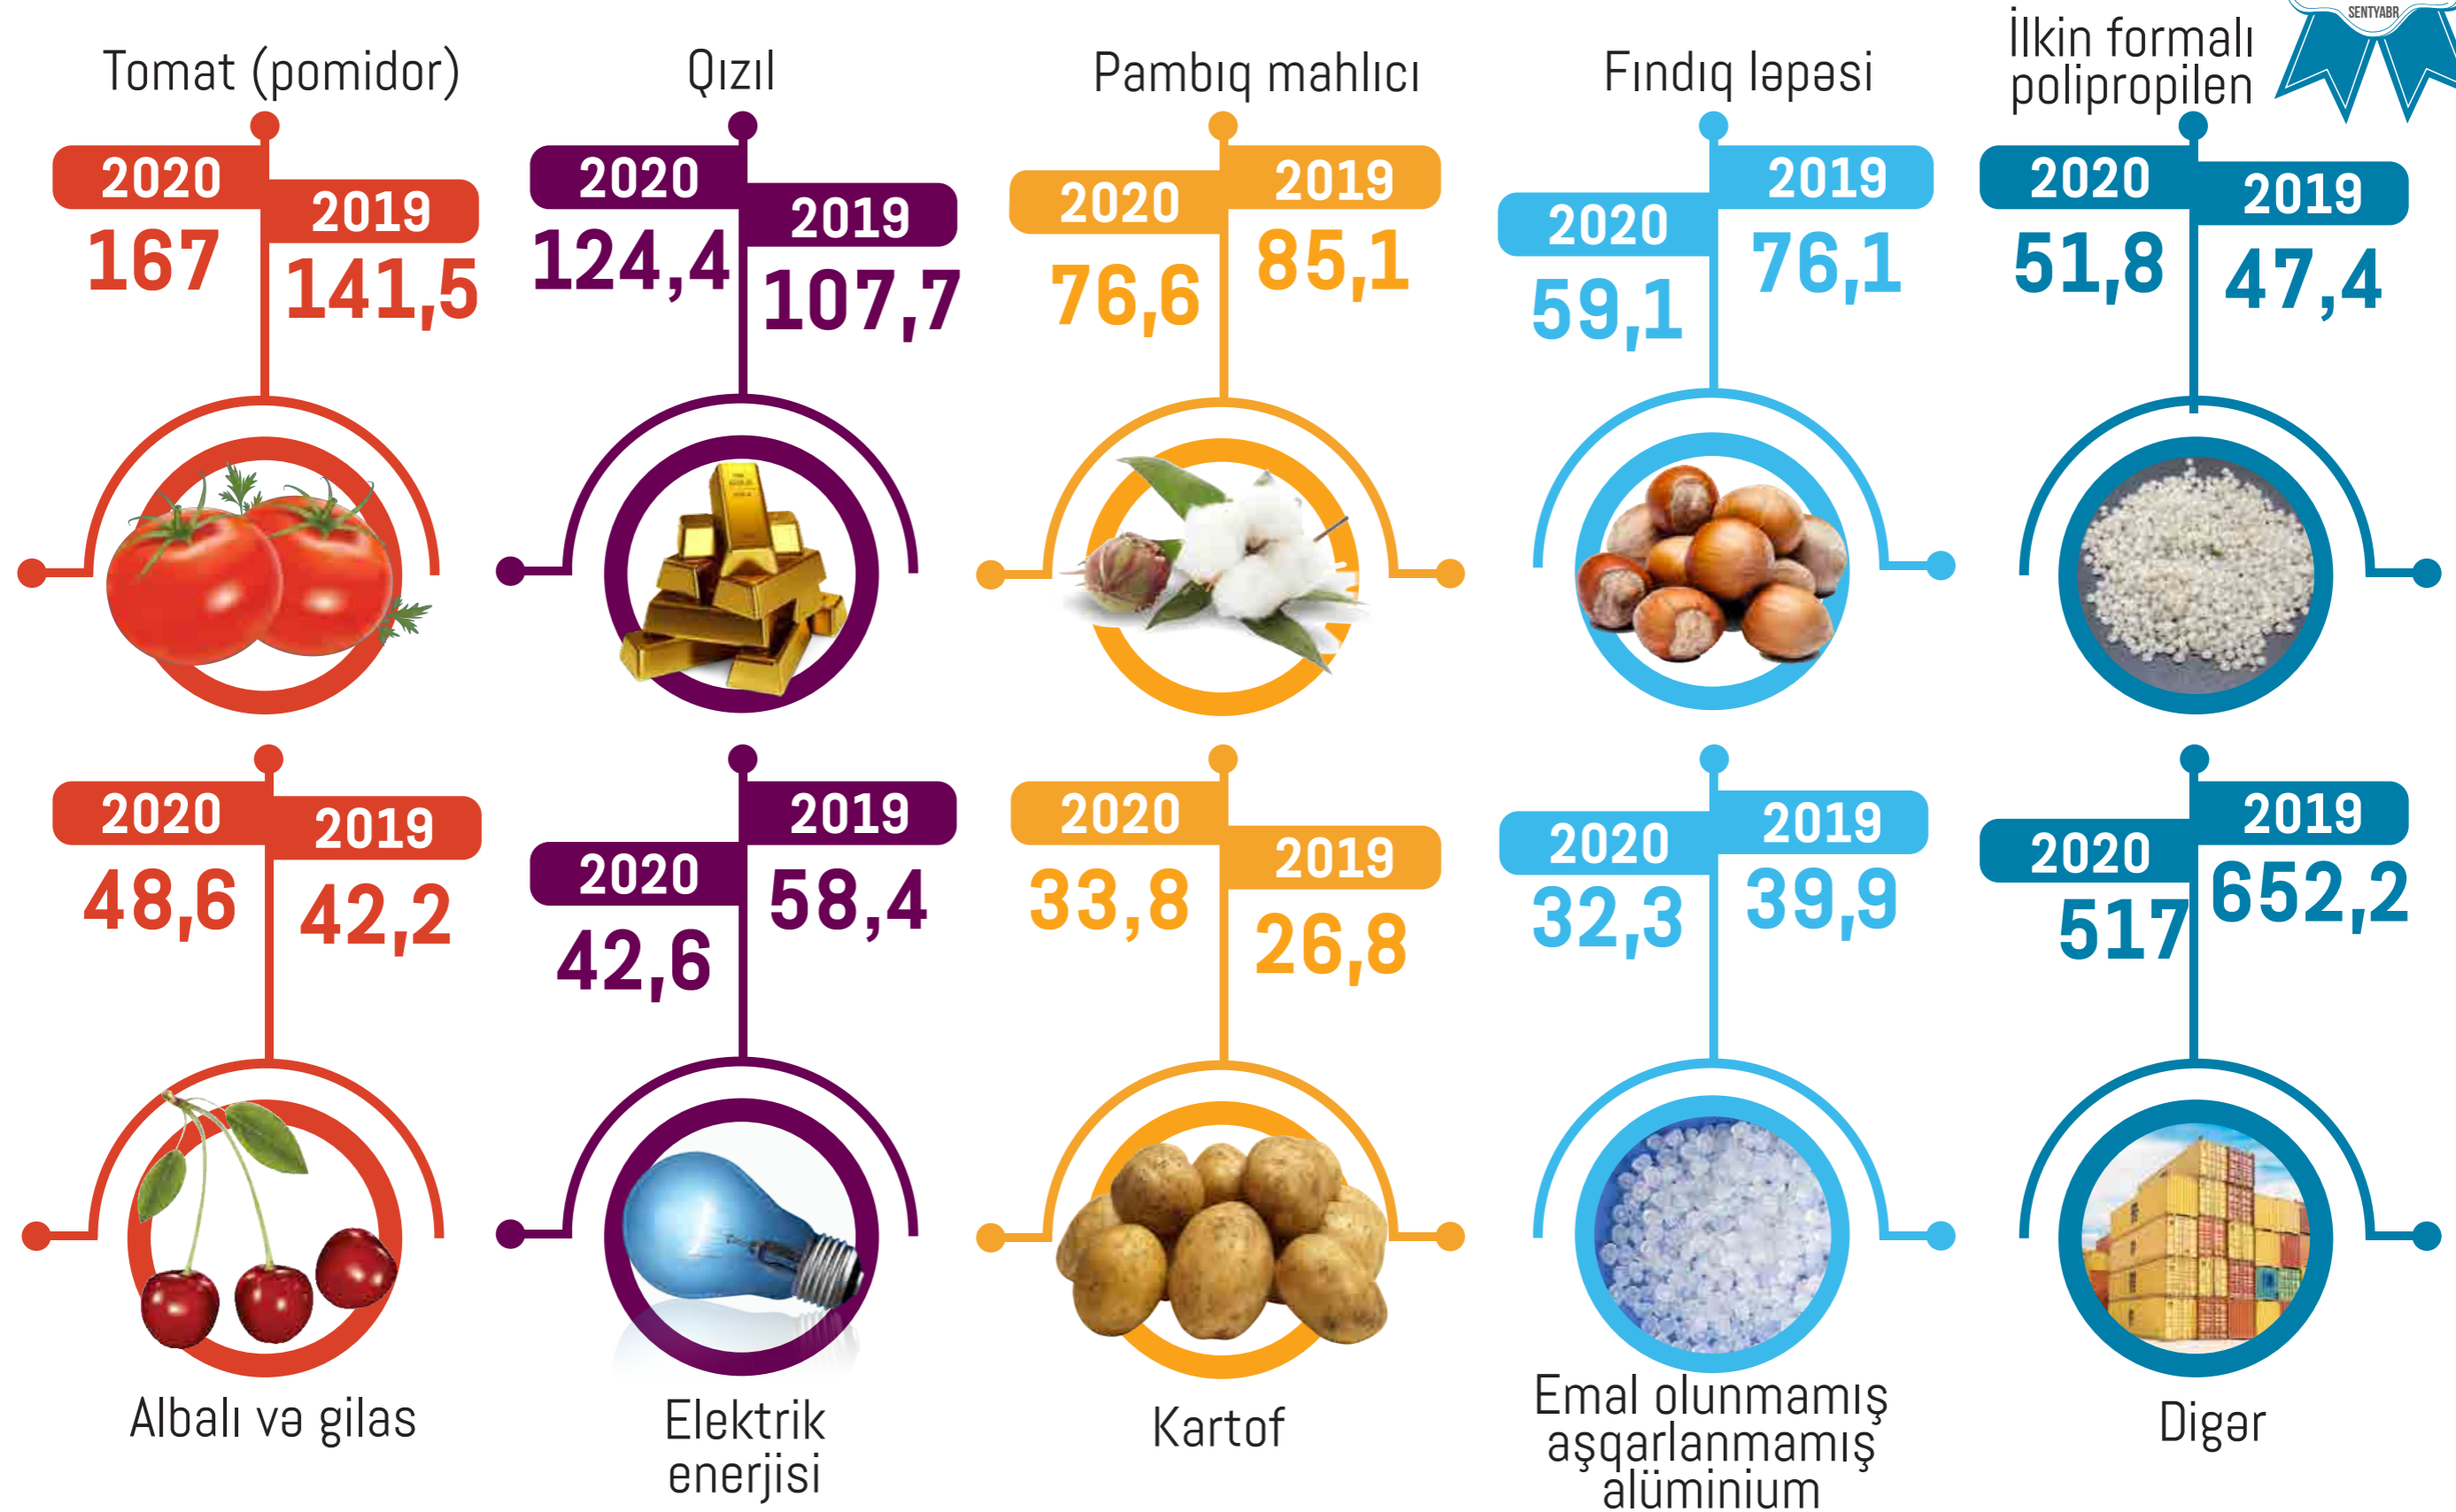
SENTYABR

Tomat (pomidor)
2020
167
2019
141,5

Qızıl
2020
124,4
2019
107,7

Pambıq mahlıcı
2020
76,6
2019
85,1

Fındıq ləpəsi
2020
59,1
2019
76,1

İlkin formalı polipropilen
2020
51,8
2019
47,4

2020
48,6
2019
42,2
Albalı və gilas

2020
42,6
2019
58,4
Elektrik enerjisi

2020
33,8
2019
26,8
Kartof

2020
32,3
2019
39,9
Emal olunmamış aşqarlanmamış alüminium

2020
517
2019
652,2
Digər